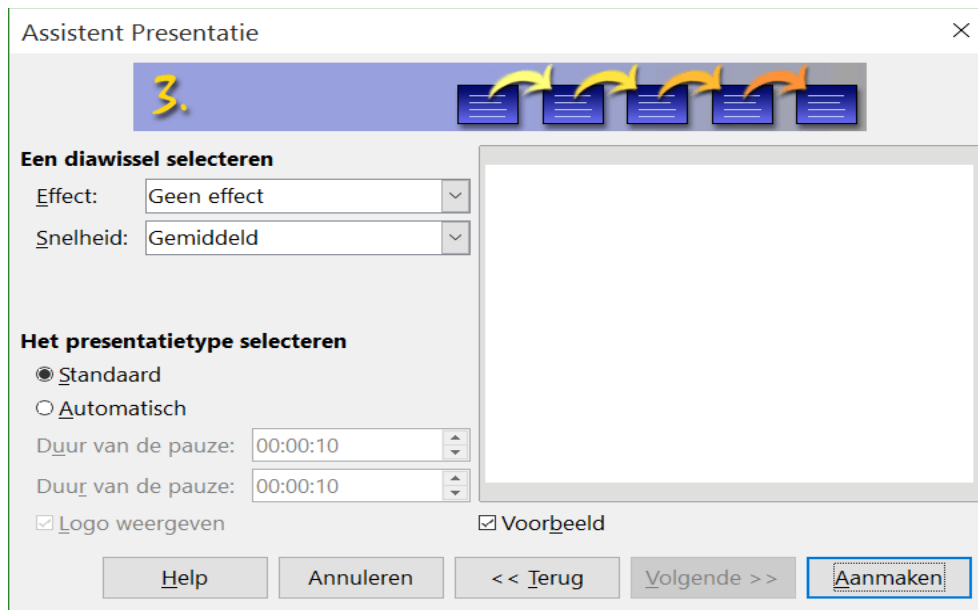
Assistent Presentatie

3.

Een diawissel selecteren

Effect: Geen effect

Snelheid: Gemiddeld

Het presentatietype selecteren

Standaard

Automatisch

Duur van de pauze: 00:00:10

Duur van de pauze: 00:00:10

Logo weergeven

Voorbeeld

Help

Annuleren

<< Terug

Volgende >>

Aanmaken